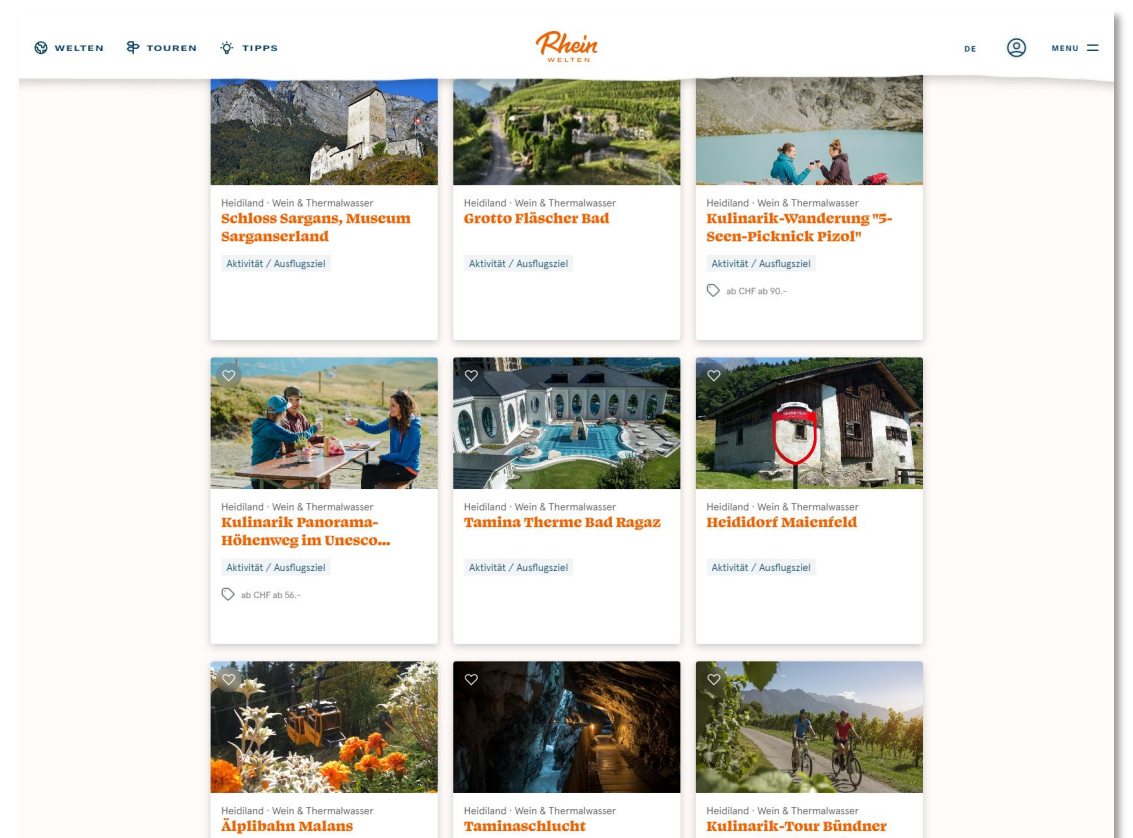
WELTEN TOUREN TIPPS

Rhein
WELTEN

DE MENU

Heidiland · Wein & Thermalwasser
Schloss Sargans, Museum Sarganserland
Aktivität / Ausflugsziel

Heidiland · Wein & Thermalwasser
Grotto Fläscher Bad
Aktivität / Ausflugsziel

Heidiland · Wein & Thermalwasser
Kulinarik-Wanderung "5-Seen-Picknick Pizol"
Aktivität / Ausflugsziel
ab CHF ab 90.-

Heidiland · Wein & Thermalwasser
Kulinarik Panorama-Höhenweg im Unesco...
Aktivität / Ausflugsziel
ab CHF ab 56.-

Heidiland · Wein & Thermalwasser
Tamina Therme Bad Ragaz
Aktivität / Ausflugsziel

Heidiland · Wein & Thermalwasser
Heididorf Maienfeld
Aktivität / Ausflugsziel

Heidiland · Wein & Thermalwasser
Älplibahn Malans

Heidiland · Wein & Thermalwasser
Taminaschlucht

Heidiland · Wein & Thermalwasser
Kulinarik-Tour Bündner